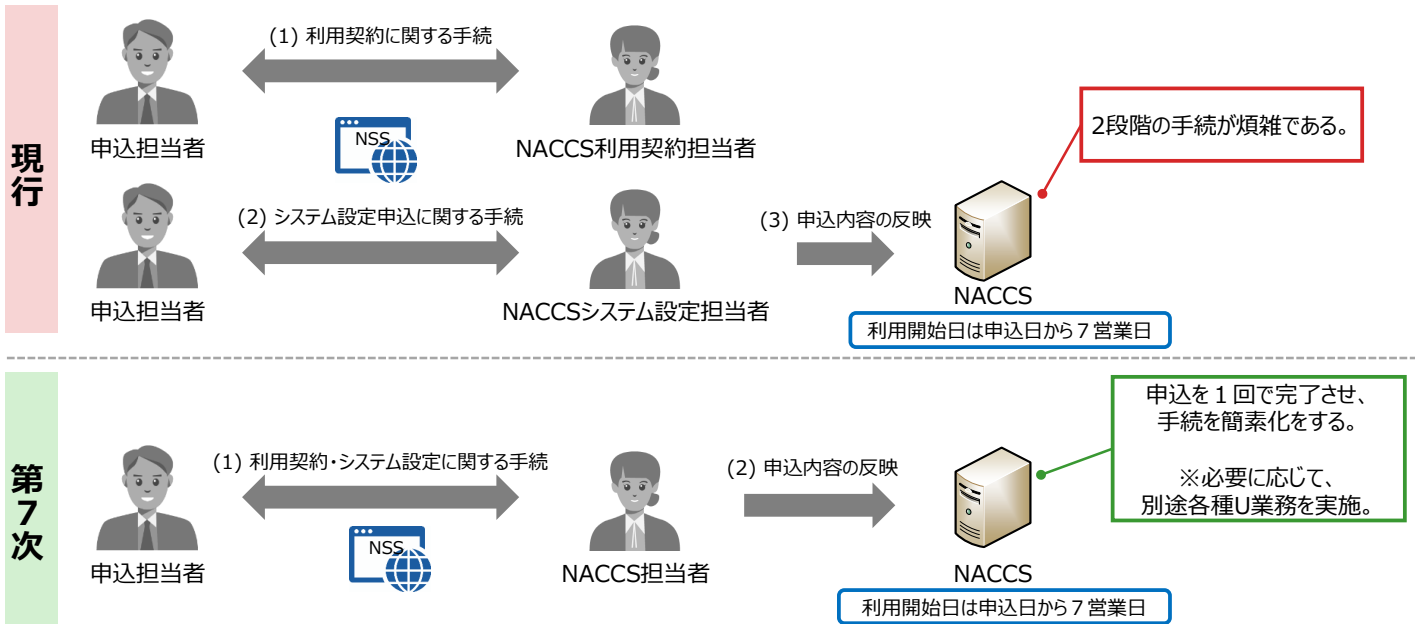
現行

(1) 利用契約に関する手続

申込担当者

NSS

NACCS利用契約担当者

2段階の手続が煩雑である。

(2) システム設定申込に関する手続

(3) 申込内容の反映

申込担当者

NACCSシステム設定担当者

NACCS

利用開始日は申込日から７営業日

第７次

申込を１回で完了させ、手続を簡素化をする。

※必要に応じて、別途各種U業務を実施。

(1) 利用契約・システム設定に関する手続

(2) 申込内容の反映

申込担当者

NSS

NACCS担当者

NACCS

利用開始日は申込日から７営業日